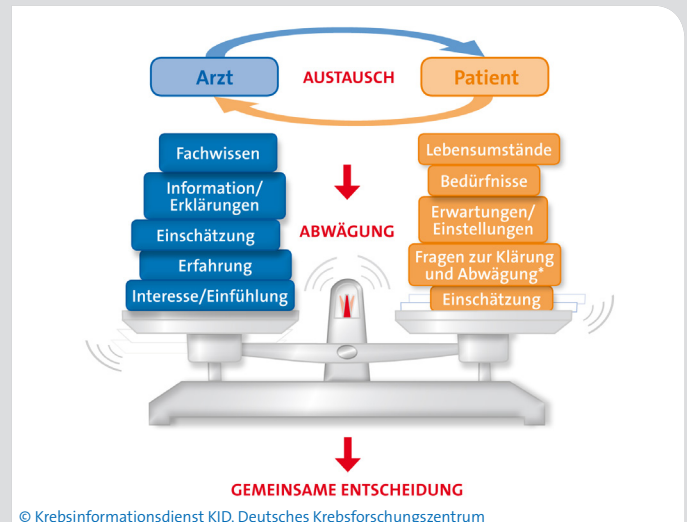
Arzt
AUSTAUSCH
Patient

Fachwissen
Information/ Erklärungen
Einschätzung
Erfahrung
Interesse/Einfühlung

ABWÄGUNG

Lebensumstände
Bedürfnisse
Erwartungen/ Einstellungen
Fragen zur Klärung und Abwägung*
Einschätzung

GEMEINSAME ENTSCHEIDUNG

© Krebsinformationsdienst KID, Deutsches Krebsforschungszentrum